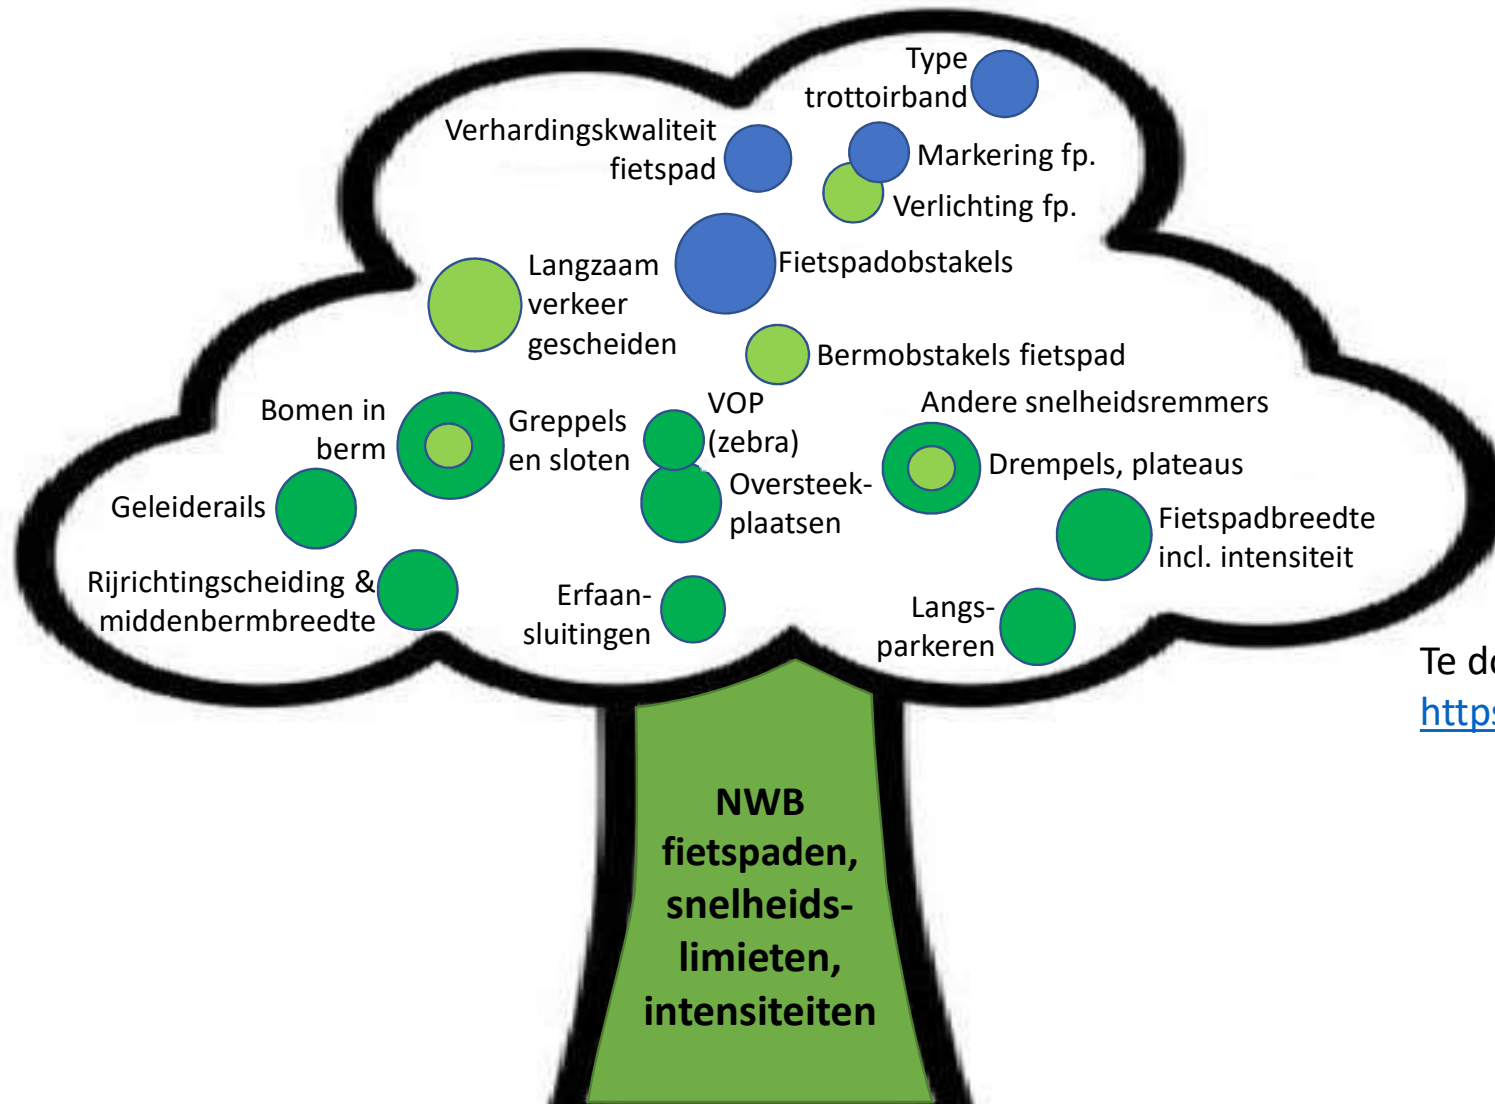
Type trottoirband

Verhardingskwaliteit fietspad

Markering fp.

Verlichting fp.

Langzaam verkeer gescheiden

Fietspadobstakels

Bermobstakels fietspad

Bomen in berm

Greppels en sloten

VOP (zebra)

Andere snelheidsremmers

Drempels, plateaus

Geleiderails

Oversteekplaatsen

Fietspadbreedte incl. intensiteit

Rijrichtingscheiding & middenbermbreedte

Erfaansluitingen

Langsparkeren

Te d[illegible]
http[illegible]

NWB fietspaden, snelheidslimieten, intensiteiten